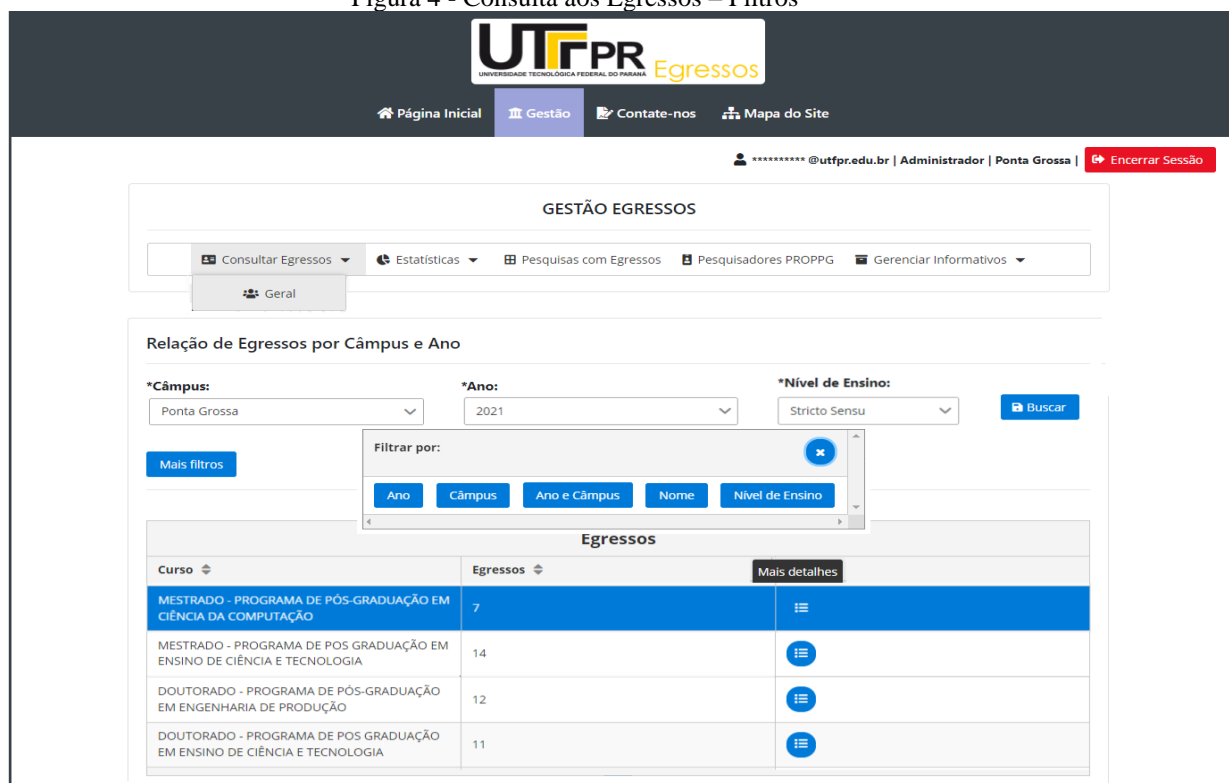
Figura 4 - Consulta aos Egressos – Filtros

UTFPR
UNIVERSIDADE TECNOLÓGICA FEDERAL DO PARANÁ
Egressos

Página Inicial Gestão Contate-nos Mapa do Site

********** @utfpr.edu.br | Administrador | Ponta Grossa | Encerrar Sessão

GESTÃO EGRESSOS

Consultar Egressos Estatísticas Pesquisas com Egressos Pesquisadores PROPPG Gerenciar Informativos

Geral

Relação de Egressos por Câmpus e Ano

*Câmpus: Ponta Grossa
*Ano: 2021
*Nível de Ensino: Stricto Sensu
Buscar

Mais filtros

Filtrar por:
Ano Câmpus Ano e Câmpus Nome Nível de Ensino

Egressos

| Curso | Egressos | Mais detalhes |
|---|---|---|
| MESTRADO - PROGRAMA DE PÓS-GRADUAÇÃO EM CIÊNCIA DA COMPUTAÇÃO | 7 | |
| MESTRADO - PROGRAMA DE POS GRADUAÇÃO EM ENSINO DE CIÊNCIA E TECNOLOGIA | 14 | |
| DOUTORADO - PROGRAMA DE PÓS-GRADUAÇÃO EM ENGENHARIA DE PRODUÇÃO | 12 | |
| DOUTORADO - PROGRAMA DE POS GRADUAÇÃO EM ENSINO DE CIÊNCIA E TECNOLOGIA | 11 | |